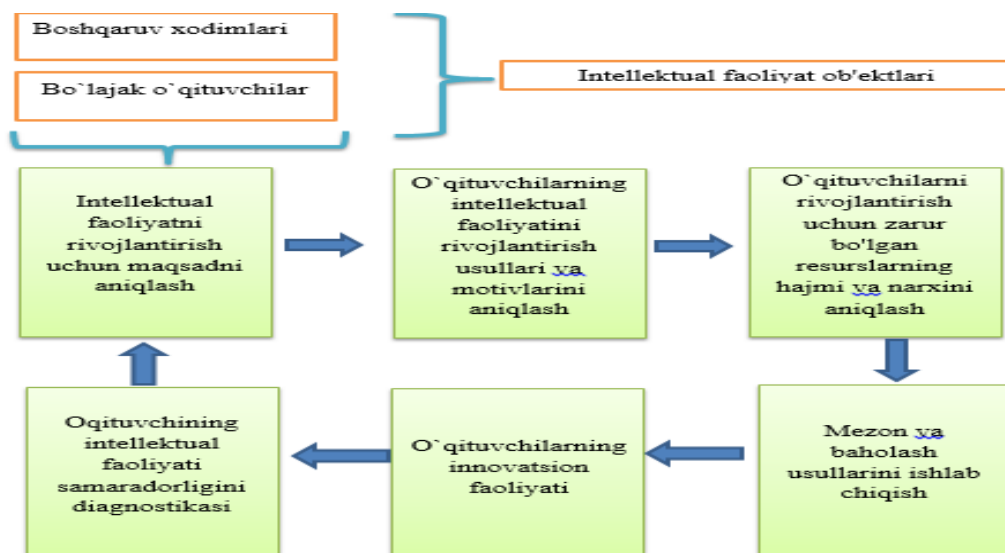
Boshqaruv xodimlari

Bo`lajak o`qituvchilar

Intellektual faoliyat ob'ektlari

Intellektual faoliyatni rivojlantirish uchun maqsadni aniqlash

O`qituvchilarning intellektual faoliyatini rivojlantirish usullari va motivlarini aniqlash

O`qituvchilarni rivojlantirish uchun zarur bo'lgan resurslarning hajmi va narxini aniqlash

Mezon va baholash usullarini ishlab chiqish

O`qituvchilarning innovatsion faoliyati

Oqituvchining intellektual faoliyati samaradorligini diagnostikasi